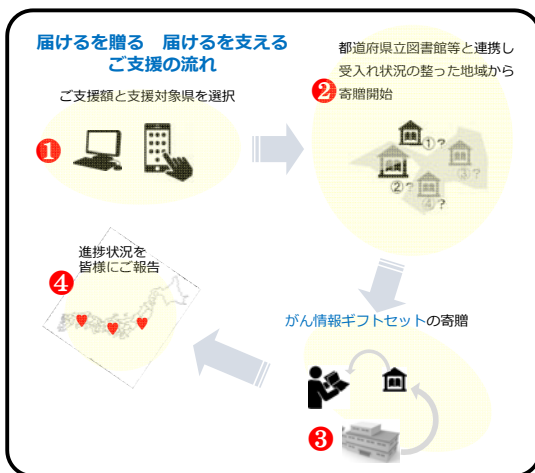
届けるを贈る　届けるを支える
ご支援の流れ

ご支援額と支援対象県を選択

❶

都道府県立図書館等と連携し
受入れ状況の整った地域から
寄贈開始

❷

①?
②?
③?
④?

進捗状況を
皆様にご報告

❹

がん情報ギフトセットの寄贈

❸